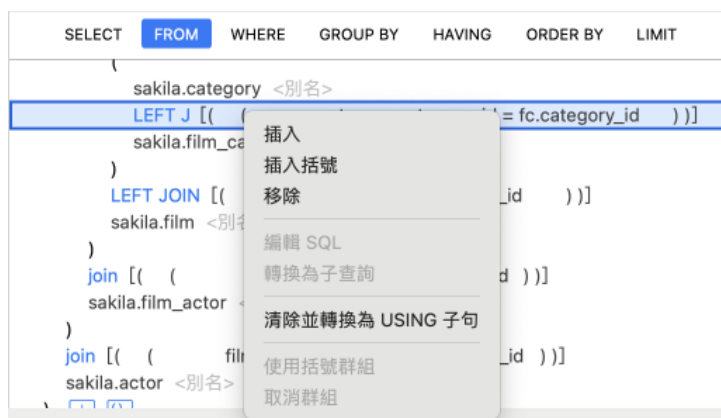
SELECT FROM WHERE GROUP BY HAVING ORDER BY LIMIT

(
sakila.category <別名>
LEFT J [( ( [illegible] = fc.category_id ) )]
sakila.film_ca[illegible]
)
LEFT JOIN [( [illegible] _id ) )]
sakila.film <別名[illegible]
)
join [( ( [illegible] d ) )]
sakila.film_actor <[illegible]
)
join [( ( film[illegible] _id ) )]
sakila.actor <別名>

插入
插入括號
移除
編輯 SQL
轉換為子查詢
清除並轉換為 USING 子句
使用括號群組
取消群組